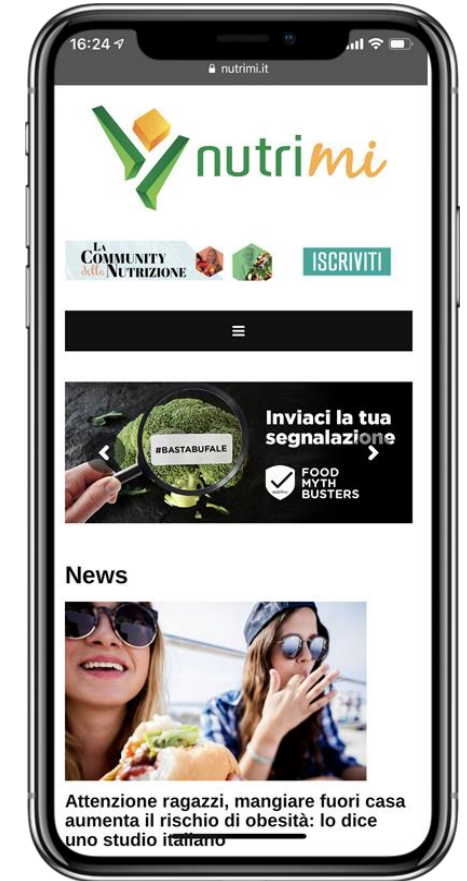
16:24

nutrimi.it

nutrimi

LA COMMUNITY della NUTRIZIONE

ISCRIVITI

≡

#BASTABUFALE

Inviaci la tua segnalazione

FOOD MYTH BUSTERS

News

Attenzione ragazzi, mangiare fuori casa aumenta il rischio di obesità: lo dice uno studio italiano